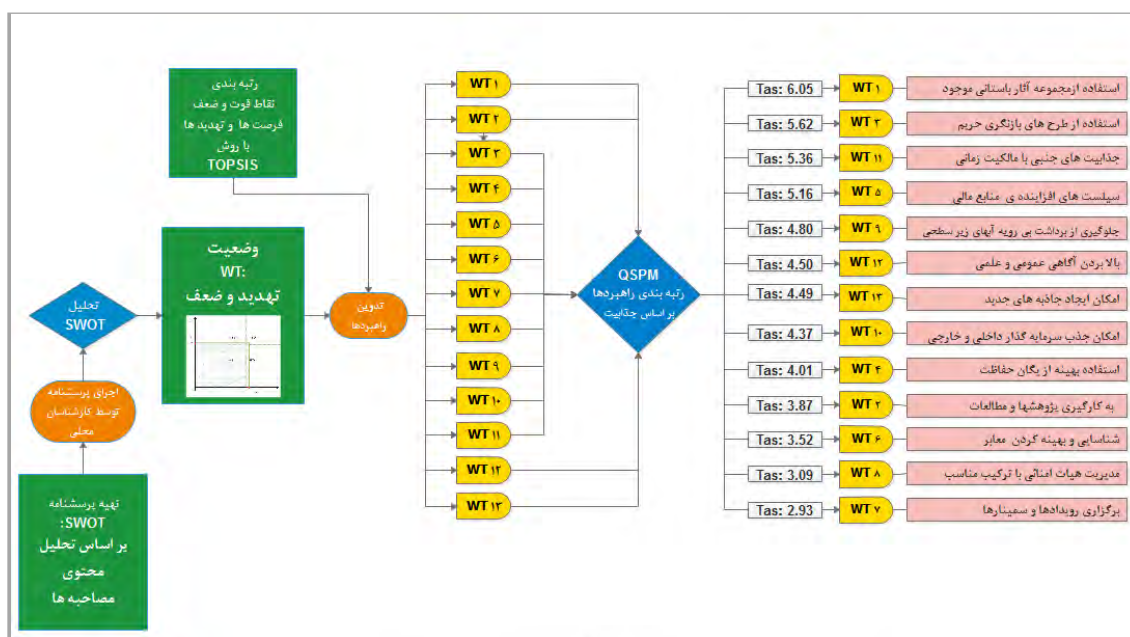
تهیه پرسشنامه SWOT: بر اساس تحلیل محتوی مصاحبه ها

اجرای پرسشنامه توسط کارشناسان محلی

تحلیل SWOT

رتبه بندی نقاط قوت و ضعف فرصت ها و تهدید ها با روش TOPSIS

وضعیت WT: تهدید و ضعف

تدوین راهبردها

WT ۱
WT ۲
WT ۳
WT ۴
WT ۵
WT ۶
WT ۷
WT ۸
WT ۹
WT ۱۰
WT ۱۱
WT ۱۲
WT ۱۳

QSPM
رتبه بندی راهبردها بر اساس جذابیت

| | | |
|---|---|---|
| Tas: 6.05 | WT ۱ | استفاده ازمجموعه آثار باستانی موجود |
| Tas: 5.62 | WT ۳ | استفاده از طرح های بازنگری حریم |
| Tas: 5.36 | WT ۱۱ | جذابیت های جنبی با مالکیت زمانی |
| Tas: 5.16 | WT ۵ | سیاست های افزاینده ی منابع مالی |
| Tas: 4.80 | WT ۹ | جلوگیری از برداشت بی رویه آبهای زیر سطحی |
| Tas: 4.50 | WT ۱۲ | بالا بردن آگاهی عمومی و علمی |
| Tas: 4.49 | WT ۱۳ | امکان ایجاد جاذبه های جدید |
| Tas: 4.37 | WT ۱۰ | امکان جذب سرمایه گذار داخلی و خارجی |
| Tas: 4.01 | WT ۴ | استفاده بهینه از یگان حفاظت |
| Tas: 3.87 | WT ۲ | به کارگیری پژوهشها و مطالعات |
| Tas: 3.52 | WT ۶ | شناسایی و بهینه کردن معابر |
| Tas: 3.09 | WT ۸ | مدیریت هیات امنائی با ترکیب مناسب |
| Tas: 2.93 | WT ۷ | برگزاری رویدادها و سمینارها |